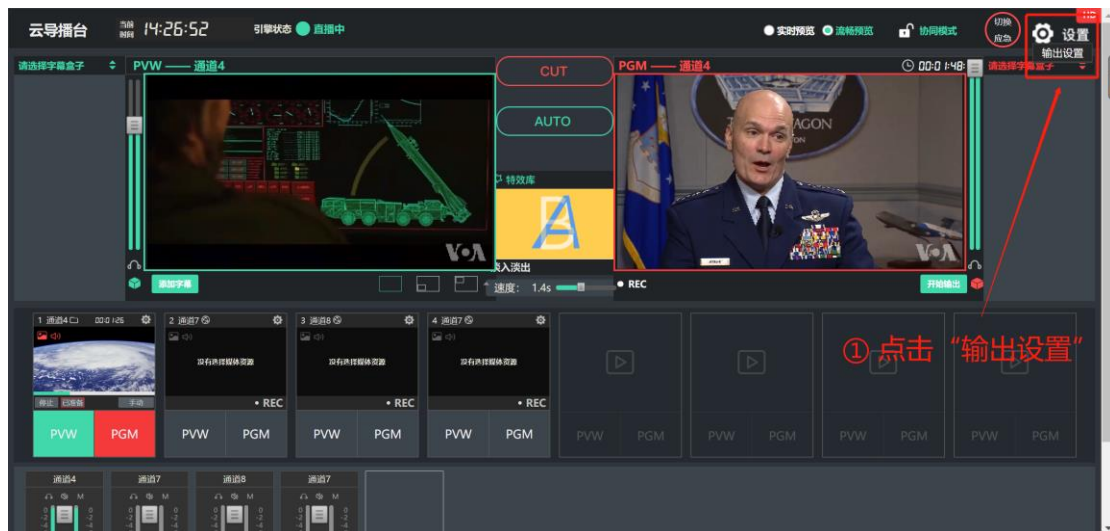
云导播台 当前时间 14:26:52 引擎状态 直播中

实时预览 流畅预览 协同模式 切换应急 设置 输出设置

请选择字幕盒子 PVW —— 通道4

CUT

AUTO

特效库

淡入淡出

速度: 1.4s

REC

PGM —— 通道4 00:01:48 请选择字幕盒子

添加字幕 开始输出

1 通道4 00:01:26
停止 已缓冲 手动
PVW PGM

2 通道7
没有选择媒体资源
• REC
PVW PGM

3 通道8
没有选择媒体资源
• REC
PVW PGM

4 通道7
没有选择媒体资源
• REC
PVW PGM

PVW PGM
PVW PGM
PVW PGM
PVW PGM

① 点击 “输出设置”

通道4 通道7 通道8 通道7